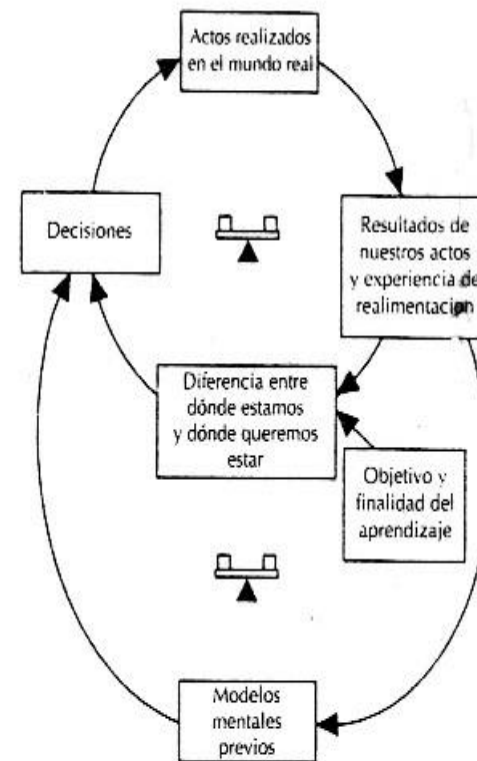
Actos realizados en el mundo real

Decisiones

Resultados de nuestros actos y experiencia de realimentación

Diferencia entre dónde estamos y dónde queremos estar

Objetivo y finalidad del aprendizaje

Modelos mentales previos